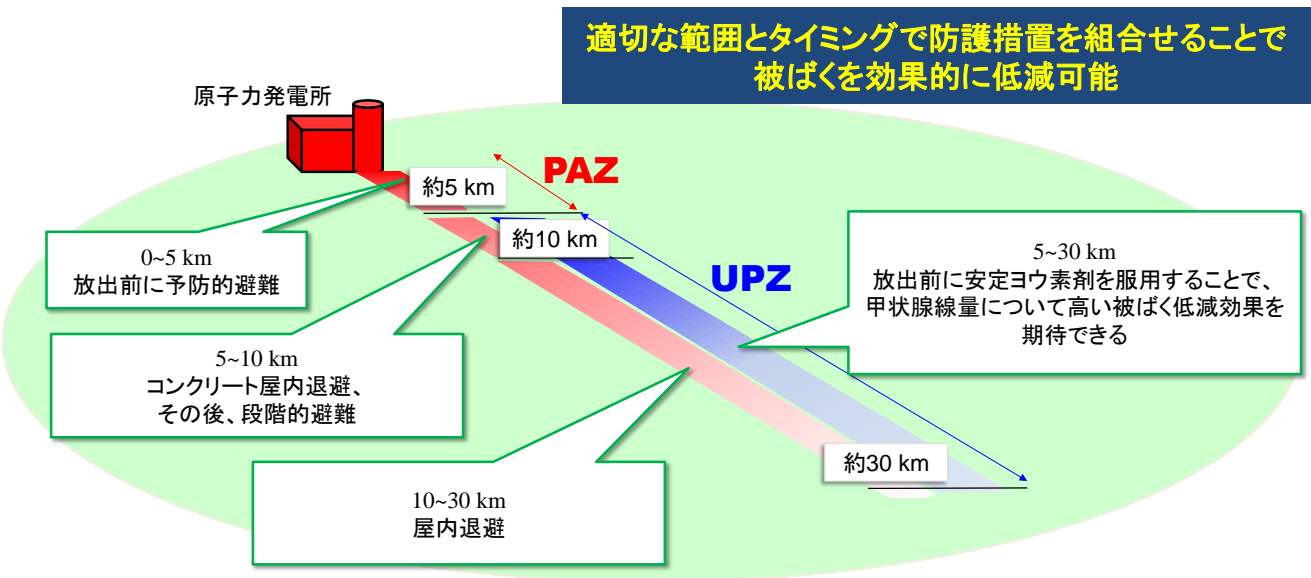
適切な範囲とタイミングで防護措置を組合せることで被ばくを効果的に低減可能

原子力発電所

約5 km

PAZ

約10 km

UPZ

0~5 km
放出前に予防的避難

5~30 km
放出前に安定ヨウ素剤を服用することで、甲状腺線量について高い被ばく低減効果を期待できる

5~10 km
コンクリート屋内退避、その後、段階的避難

約30 km

10~30 km
屋内退避